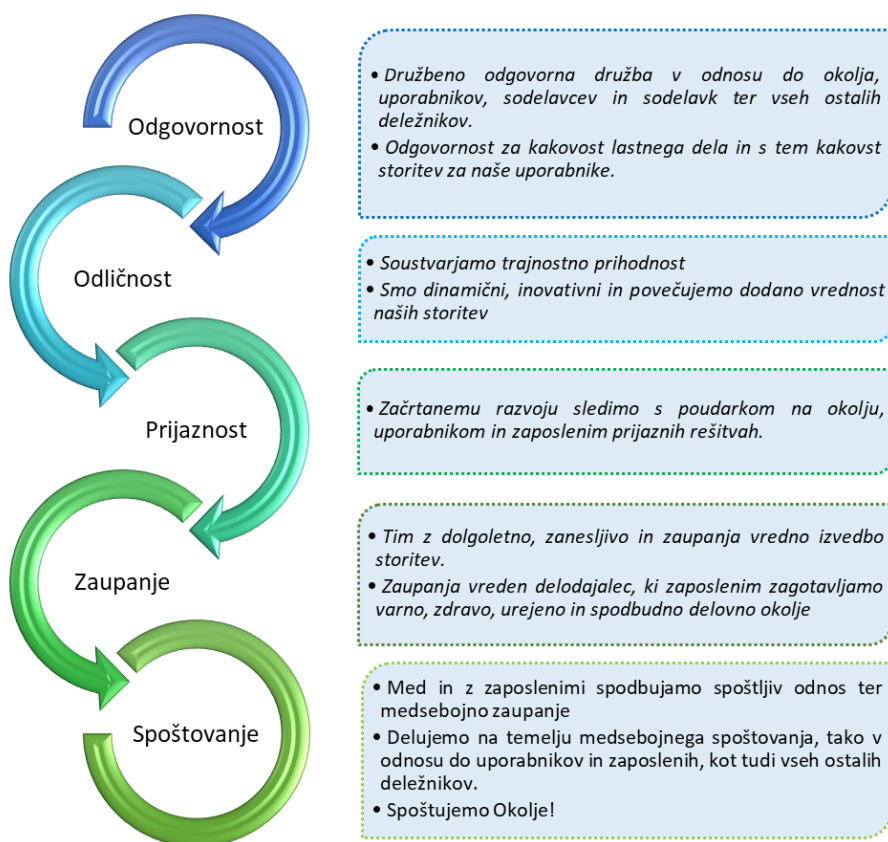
Odgovornost

• Družbeno odgovorna družba v odnosu do okolja, uporabnikov, sodelavcev in sodelavk ter vseh ostalih deležnikov.
• Odgovornost za kakovost lastnega dela in s tem kakovst storitev za naše uporabnike.

Odličnost

• Soustvarjamo trajnostno prihodnost
• Smo dinamični, inovativni in povečujemo dodano vrednost naših storitev

Prijaznost

• Začrtanemu razvoju sledimo s poudarkom na okolju, uporabnikom in zaposlenim prijaznih rešitvah.

Zaupanje

• Tim z dolgoletno, zanesljivo in zaupanja vredno izvedbo storitev.
• Zaupanja vreden delodajalec, ki zaposlenim zagotavljamo varno, zdravo, urejeno in spodbudno delovno okolje

Spoštovanje

• Med in z zaposlenimi spodbujamo spoštljiv odnos ter medsebojno zaupanje
• Delujemo na temelju medsebojnega spoštovanja, tako v odnosu do uporabnikov in zaposlenih, kot tudi vseh ostalih deležnikov.
• Spoštujemo Okolje!